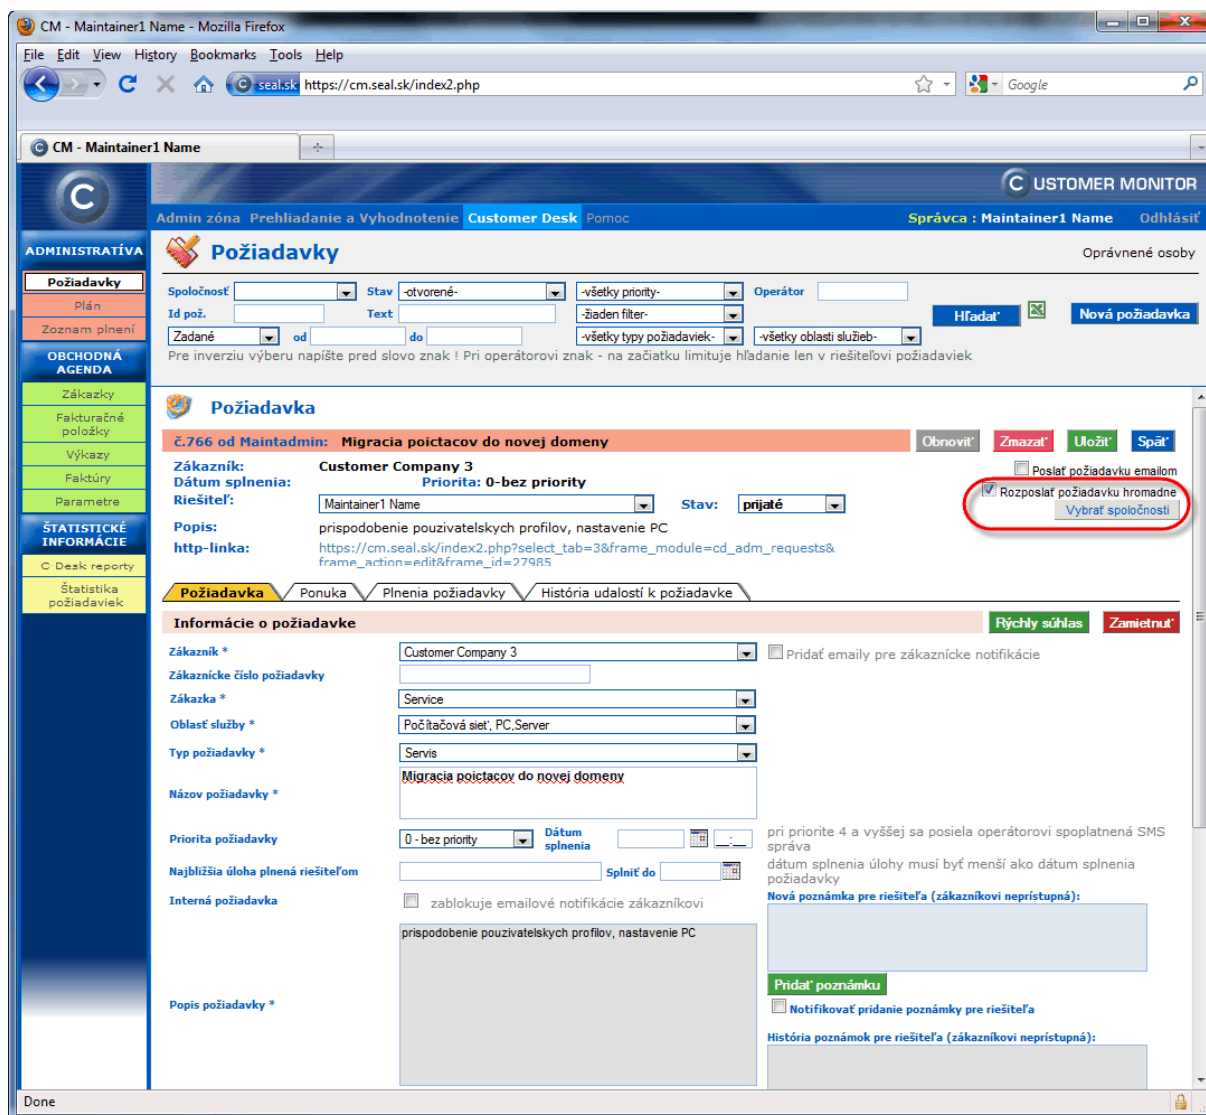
CM - Maintainer1 Name - Mozilla Firefox

File Edit View History Bookmarks Tools Help

seal.sk https://cm.seal.sk/index2.php

Google

CM - Maintainer1 Name

CUSTOMER MONITOR

Admin zóna Prehliadanie a Vyhodnotenie Customer Desk Pomoc

Správca : Maintainer1 Name Odhlásiť

ADMINISTRATÍVA

Požiadavky
Plán
Zoznam plnení

OBCHODNÁ AGENDA

Zákazky
Fakturačné položky
Výkazy
Faktúry
Parametre

ŠTATISTICKÉ INFORMÁCIE

C Desk reporty
Štatistika požiadaviek

Požiadavky

Oprávnené osoby

Spoločnosť Stav -otvorené- -všetky priority- Operátor
Id pož. Text -žiaden filter- Hľadať Nová požiadavka
Zadané od do -všetky typy požiadaviek- -všetky oblasti služieb-
Pre inverziu výberu napíšte pred slovo znak ! Pri operátorovi znak - na začiatku limituje hľadanie len v riešiteľovi požiadaviek

Požiadavka

č.766 od Maintadmin: Migracia poictacov do novej domeny

Obnoviť Zmazať Uložiť Späť

Zákazník: Customer Company 3
Dátum splnenia: Priorita: 0-bez priority
Riešiteľ: Maintainer1 Name Stav: prijaté
Popis: prispodobenie pouzivatelskych profilov, nastavenie PC
http-linka: https://cm.seal.sk/index2.php?select_tab=3&frame_module=cd_adm_requests&frame_action=edit&frame_id=27985

Poslať požiadavku emailom
Rozposlať požiadavku hromadne
Vybrať spoločnosti

Požiadavka Ponuka Plnenia požiadavky História udalostí k požiadavke

Informácie o požiadavke

Rýchly súhlas Zamietnuť

Zákazník * Customer Company 3
Pridať emaily pre zákaznícke notifikácie
Zákaznícke číslo požiadavky
Zákazka * Service
Oblasť služby * Počítačová sieť, PC,Server
Typ požiadavky * Servis
Názov požiadavky * Migracia poictacov do novej domeny
Priorita požiadavky 0 - bez priority Dátum splnenia
pri priorite 4 a vyššej sa posiela operátorovi spoplatnená SMS správa
Najbližšia úloha plnená riešiteľom Splniť do
dátum splnenia úlohy musí byť menší ako dátum splnenia požiadavky
Interná požiadavka zablokuje emailové notifikácie zákazníkovi
Nová poznámka pre riešiteľa (zákazníkovi neprístupná):
prispodobenie pouzivatelskych profilov, nastavenie PC
Pridať poznámku
Notifikovať pridanie poznámky pre riešiteľa
Popis požiadavky *
História poznámok pre riešiteľa (zákazníkovi neprístupná):

Done